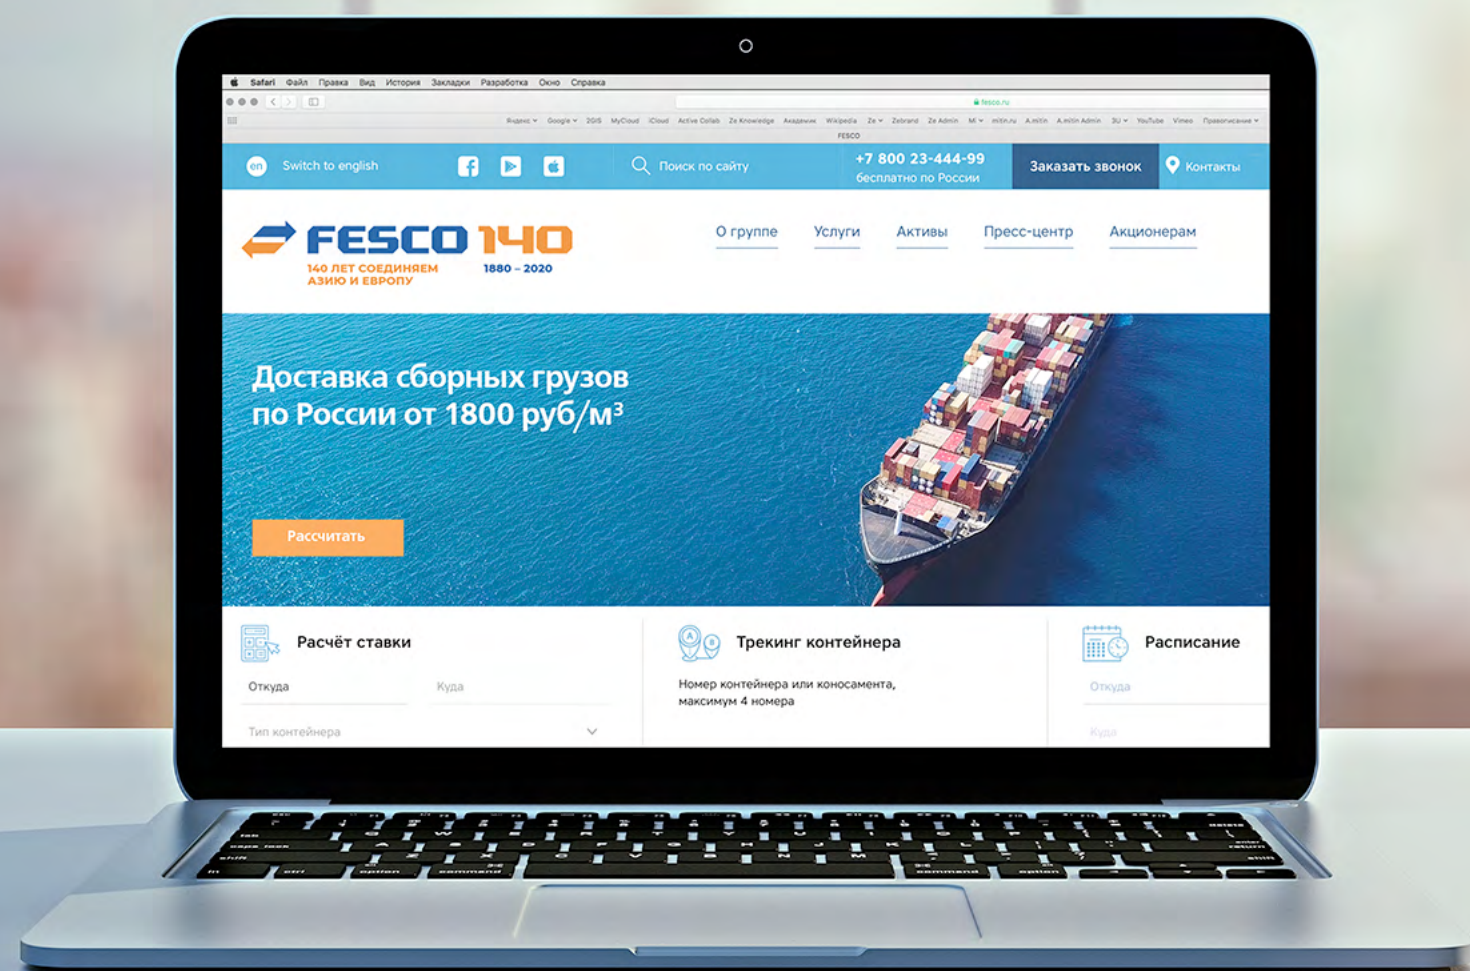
Safari Файл Правка Вид История Закладки Разработка Окно Справка

fesco.ru

Яндекс Google 2GIS MyCloud iCloud Active Collab Ze Knowledge Академик Wikipedia Ze Zebrand Ze Admin M mitin.ru A.mitin A.mitin Admin 3U YouTube Vimeo Правописание

FESCO

en Switch to english

Поиск по сайту

+7 800 23-444-99
бесплатно по России

Заказать звонок

Контакты

FESCO 140
140 ЛЕТ СОЕДИНЯЕМ АЗИЮ И ЕВРОПУ
1880 – 2020

О группе Услуги Активы Пресс-центр Акционерам

Доставка сборных грузов по России от 1800 руб/м³

Рассчитать

Расчёт ставки

Откуда

Куда

Тип контейнера

Трекинг контейнера

Номер контейнера или коносамента, максимум 4 номера

Расписание

Откуда

Куда